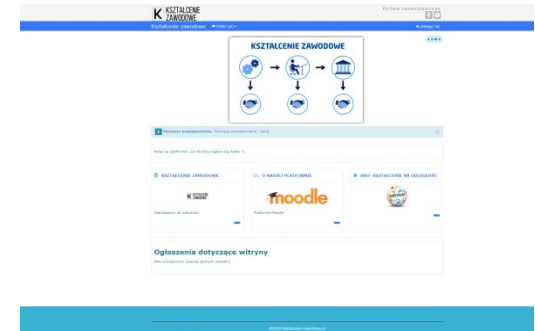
K KSZTAŁCENIE ZAWODOWE

Portale społecznościowe

Kształcenie zawodowe Polski (pl)

Zaloguj się

KSZTAŁCENIE ZAWODOWE

Formularz powiadomienia

Witaj na platformie.

KSZTAŁCENIE ZAWODOWE

O NASZEJ PLATFORMIE

KSZTAŁCENIE NA ODLEGŁOŚĆ

moodle

Platforma Moodle

Ogłoszenia dotyczące witryny

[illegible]